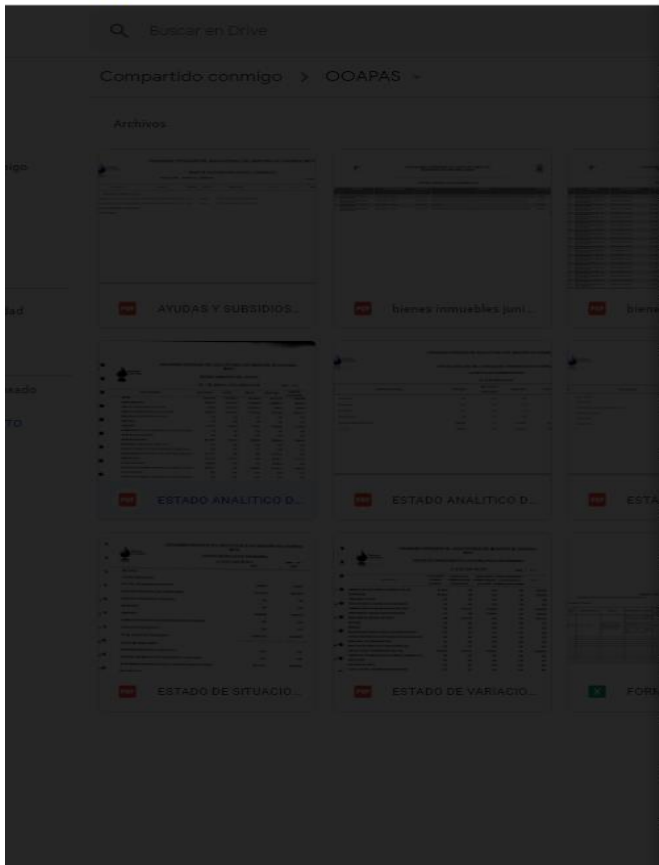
Buscar en Drive

Compartido conmigo > OOAPAS

Archivos

igo

dad

sado

TO

PDF AYUDAS Y SUBSIDIOS...

PDF bienes inmuebles juni...

PDF bien

PDF ESTADO ANALITICO D...

PDF ESTADO ANALITICO D...

PDF ESTA

PDF ESTADO DE SITUACIO...

PDF ESTADO DE VARIACIO...

FOR